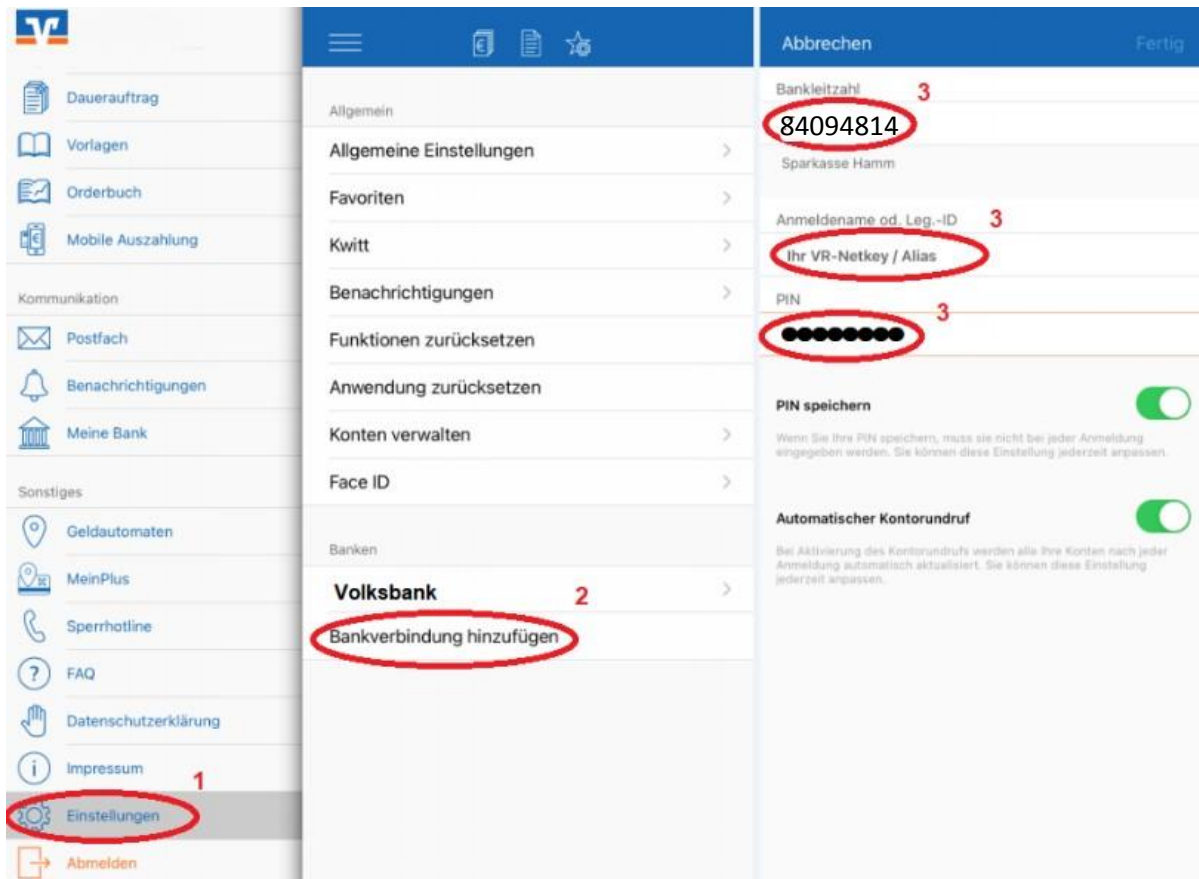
Dauerauftrag
Vorlagen
Orderbuch
Mobile Auszahlung

Kommunikation
Postfach
Benachrichtigungen
Meine Bank

Sonstiges
Geldautomaten
MeinPlus
Sperrhotline
FAQ
Datenschutzerklärung
Impressum
1
Einstellungen
Abmelden

Allgemein
Allgemeine Einstellungen
Favoriten
Kwitt
Benachrichtigungen
Funktionen zurücksetzen
Anwendung zurücksetzen
Konten verwalten
Face ID

Banken
Volksbank
2
Bankverbindung hinzufügen

Abbrechen
Fertig
Bankleitzahl
3
84094814
Sparkasse Hamm
Anmeldename od. Leg.-ID
3
Ihr VR-Netkey / Alias
PIN
3
●●●●●●●●
PIN speichern
Wenn Sie Ihre PIN speichern, muss sie nicht bei jeder Anmeldung eingegeben werden. Sie können diese Einstellung jederzeit anpassen.
Automatischer Kontorundruf
Bei Aktivierung des Kontorundrufs werden alle Ihre Konten nach jeder Anmeldung automatisch aktualisiert. Sie können diese Einstellung jederzeit anpassen.